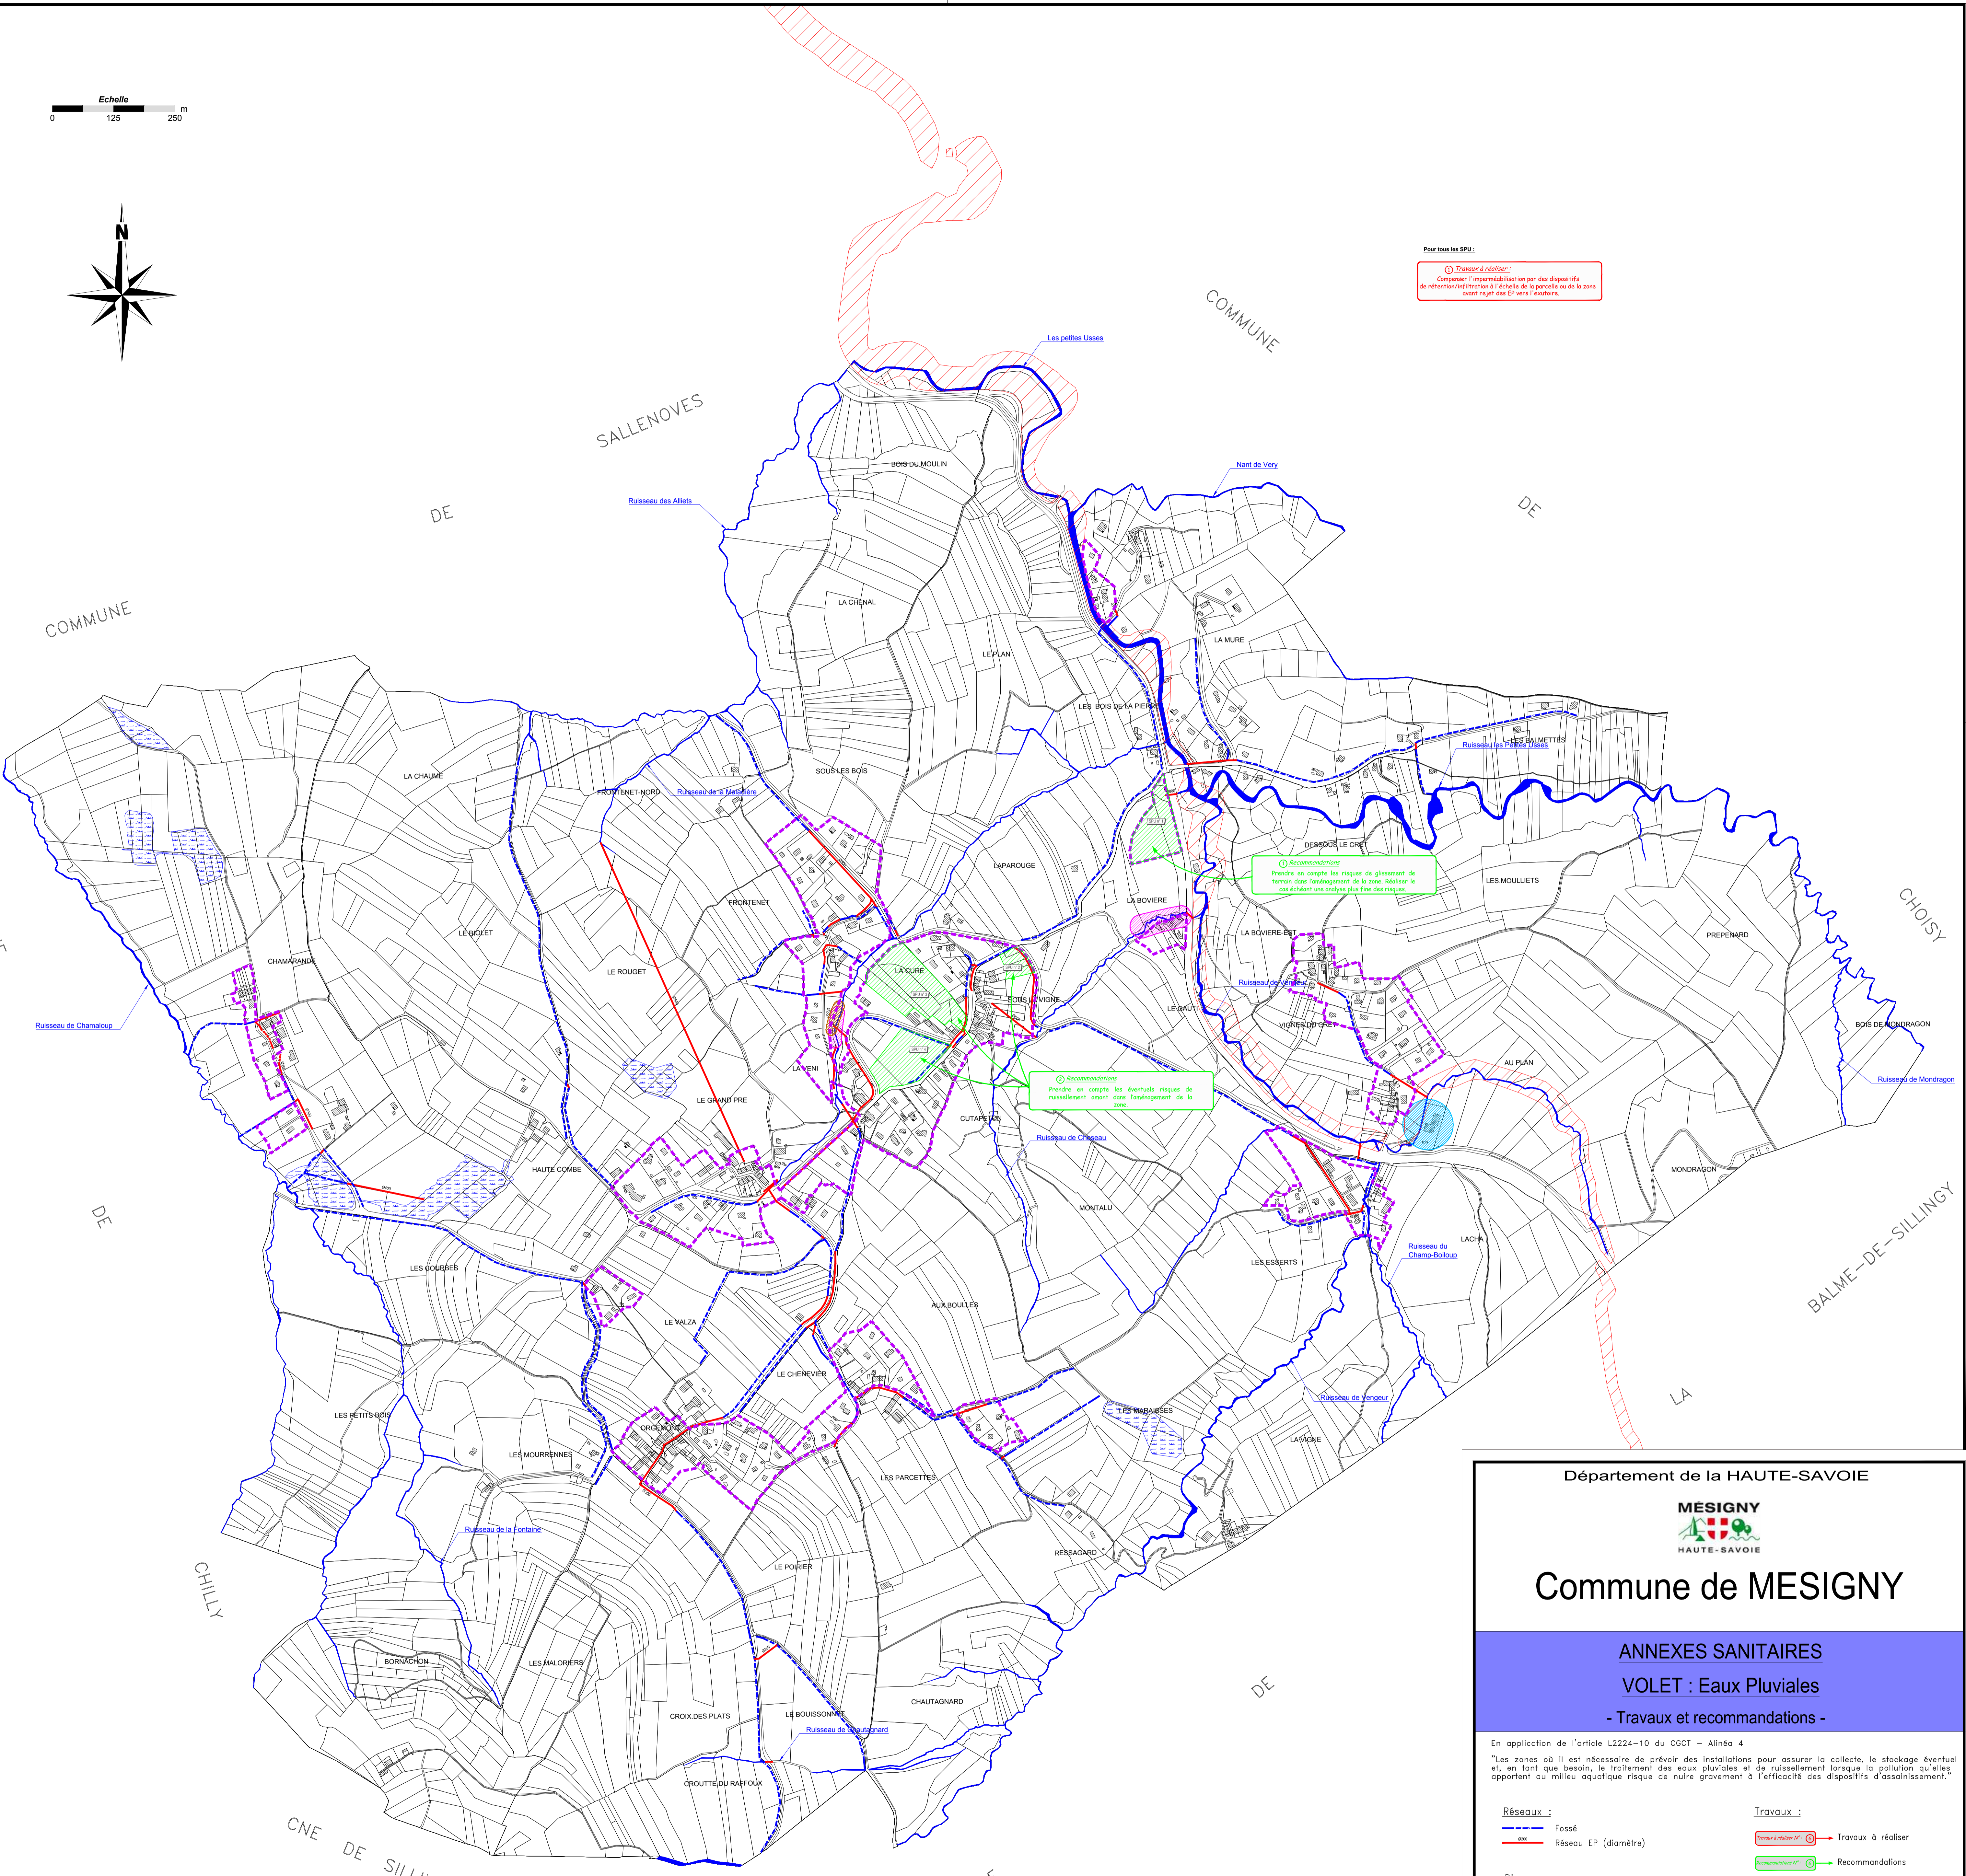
Echelle
0 125 250 m

N

Pour tous les SPU :
① Travaux à réaliser :
Compenser l'imperméabilisation par des dispositifs de rétention/infiltration à l'échelle de la parcelle ou de la zone avant rejet des EP vers l'exutoire.

COMMUNE DE SALLENOVES

COMMUNE DE

CHOISY

BALME-DE-SILLINGY

LA

DE

CHILLY

CNE DE SILL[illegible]

Les petites Usses
Nant de Very
Ruisseau des Alliets
BOIS DU MOULIN
LA CHENAL
LE PLAN
LA MURE
LES BOIS DE LA PIERRE
LES BALMETTES
Ruisseau les Petites Usses
LA CHAUME
FRONTENET-NORD
Ruisseau de la Maladière
SOUS LES BOIS
DESSOUS LE CRET
LES MOULLIETS
CAPAROUGE
① Recommandations
Prendre en compte les risques de glissement de terrain dans l'aménagement de la zone. Réaliser le cas échéant une analyse plus fine des risques.
LA BOVIERE
FRONTENET
LE BIOLET
CHAMARANDE
LA BOVIERE-EST
PREPENARD
LE ROUGET
LA CURE
SOUS LA VIGNE
Ruisseau de Vengeur
LE GAUTI
VIGNES DU CRET
BOIS DE MONDRAGON
Ruisseau de Chamaloup
LAVENI
② Recommandations
Prendre en compte les éventuels risques de ruissellement amont dans l'aménagement de la zone.
AU PLAN
Ruisseau de Mondragon
LE GRAND PRE
CUTAPETON
Ruisseau de Chosseau
HAUTE COMBE
MONDRAGON
MONTALU
LACHA
LES ESSERTS
Ruisseau du Champ-Boiloup
LES COMBES
AUX BOULLES
LE VALZA
LE CHENEVIER
Ruisseau de Vengeur
LES PETITS BOIS
ORCLIMONT
LES MARAISSES
LA VIGNE
LES MOURRENNES
LES PARCETTES
Ruisseau de la Fontaine
RESSAGARD
LE POIRIER
BORNACHON
LES MALORIERS
CHAUTAGNARD
CROIX DES PLATS
LE BOUISSONNET
Ruisseau de Chautagnard
CROUTTE DU RAFFOUX

Département de la HAUTE-SAVOIE
MESIGNY
HAUTE-SAVOIE
Commune de MESIGNY

ANNEXES SANITAIRES
VOLET : Eaux Pluviales
- Travaux et recommandations -

En application de l'article L2224-10 du CGCT – Alinéa 4
"Les zones où il est nécessaire de prévoir des installations pour assurer la collecte, le stockage éventuel et, en tant que besoin, le traitement des eaux pluviales et de ruissellement lorsque la pollution qu'elles apportent au milieu aquatique risque de nuire gravement à l'efficacité des dispositifs d'assainissement."

Réseaux :
Fossé
Réseau EP (diamètre)

Travaux :
Travaux à réaliser N°
Travaux à réaliser
Recommandations N°
Recommandations